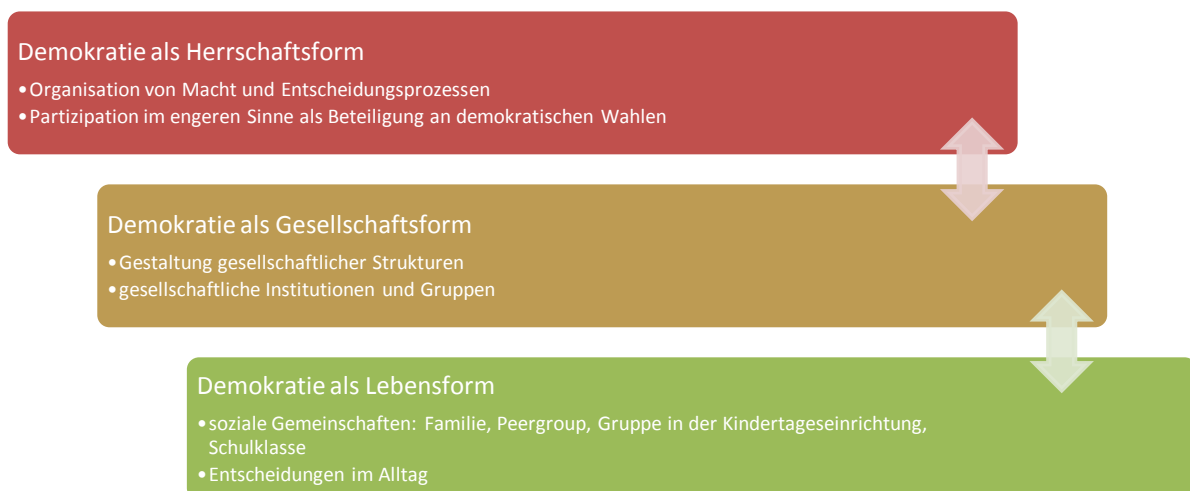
Demokratie als Herrschaftsform

• Organisation von Macht und Entscheidungsprozessen
• Partizipation im engeren Sinne als Beteiligung an demokratischen Wahlen

Demokratie als Gesellschaftsform

• Gestaltung gesellschaftlicher Strukturen
• gesellschaftliche Institutionen und Gruppen

Demokratie als Lebensform

• soziale Gemeinschaften: Familie, Peergroup, Gruppe in der Kindertageseinrichtung, Schulklasse
• Entscheidungen im Alltag